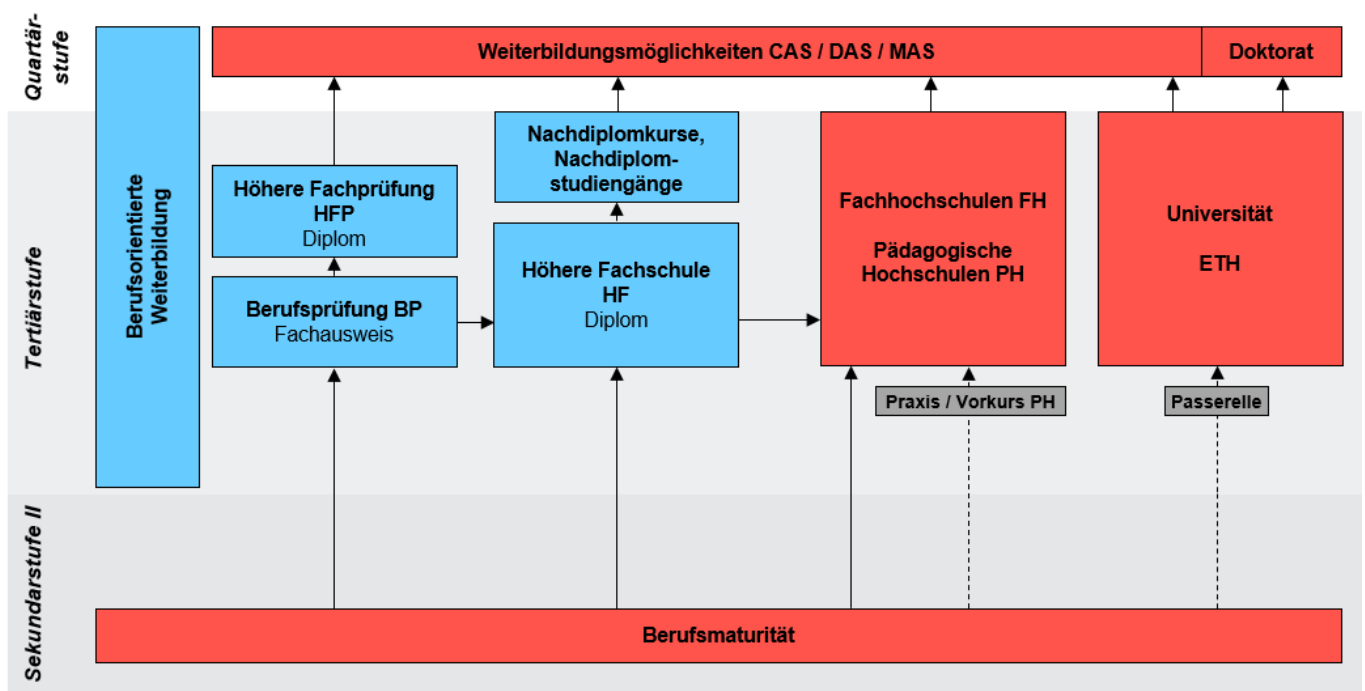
Quartärstufe

Weiterbildungsmöglichkeiten CAS / DAS / MAS

Doktorat

Tertiärstufe

Berufsorientierte Weiterbildung

Höhere Fachprüfung HFP
Diplom

Berufsprüfung BP
Fachausweis

Nachdiplomkurse, Nachdiplomstudiengänge

Höhere Fachschule HF
Diplom

Fachhochschulen FH

Pädagogische Hochschulen PH

Universität

ETH

Praxis / Vorkurs PH

Passerelle

Sekundarstufe II

Berufsmaturität